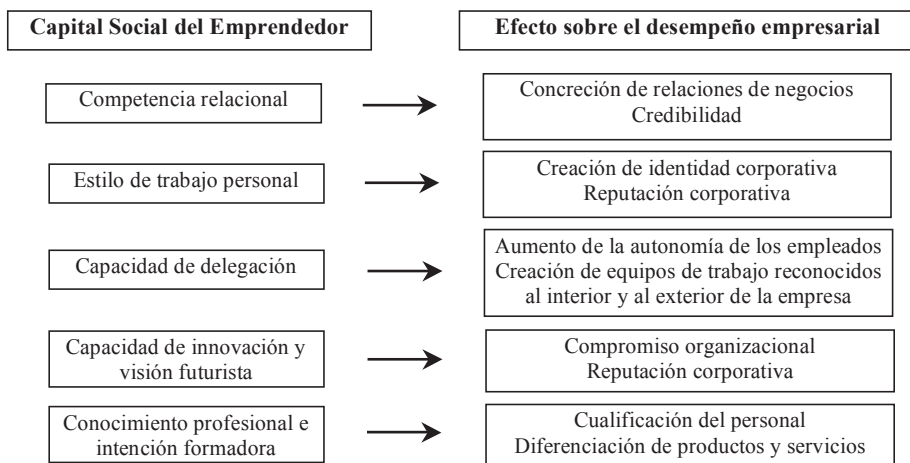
Capital Social del Emprendedor

Efecto sobre el desempeño empresarial

Competencia relacional

Concreción de relaciones de negocios
Credibilidad

Estilo de trabajo personal

Creación de identidad corporativa
Reputación corporativa

Capacidad de delegación

Aumento de la autonomía de los empleados
Creación de equipos de trabajo reconocidos al interior y al exterior de la empresa

Capacidad de innovación y visión futurista

Compromiso organizacional
Reputación corporativa

Conocimiento profesional e intención formadora

Cualificación del personal
Diferenciación de productos y servicios